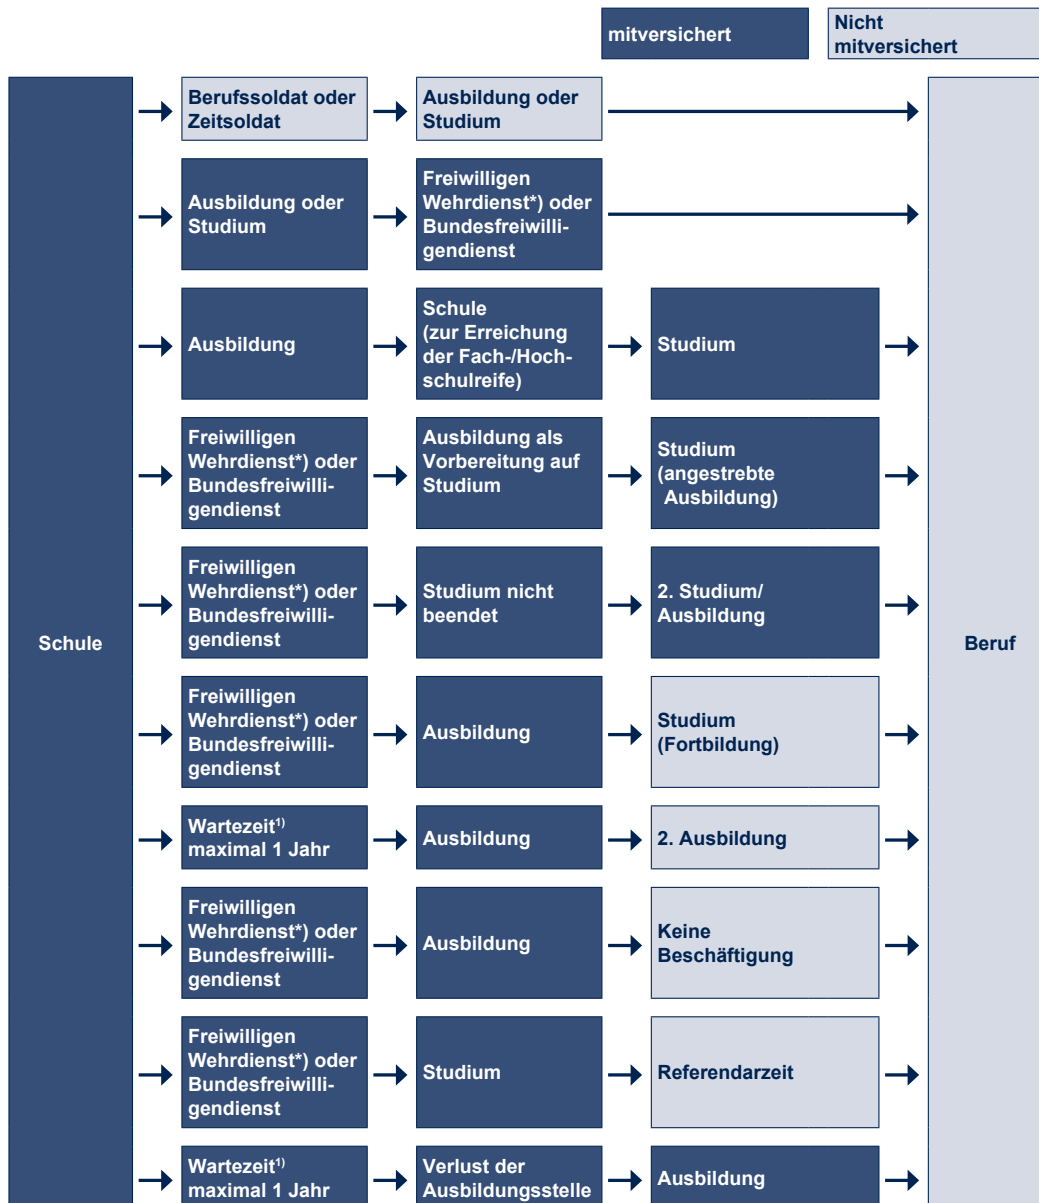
mitversichert

Nicht mitversichert

Schule

Berufssoldat oder Zeitsoldat

Ausbildung oder Studium

Ausbildung oder Studium

Freiwilligen Wehrdienst*) oder Bundesfreiwilligendienst

Ausbildung

Schule (zur Erreichung der Fach-/Hochschulreife)

Studium

Freiwilligen Wehrdienst*) oder Bundesfreiwilligendienst

Ausbildung als Vorbereitung auf Studium

Studium (angestrebte Ausbildung)

Freiwilligen Wehrdienst*) oder Bundesfreiwilligendienst

Studium nicht beendet

2. Studium/ Ausbildung

Freiwilligen Wehrdienst*) oder Bundesfreiwilligendienst

Ausbildung

Studium (Fortbildung)

Wartezeit$^{1)}$ maximal 1 Jahr

Ausbildung

2. Ausbildung

Freiwilligen Wehrdienst*) oder Bundesfreiwilligendienst

Ausbildung

Keine Beschäftigung

Freiwilligen Wehrdienst*) oder Bundesfreiwilligendienst

Studium

Referendarzeit

Wartezeit$^{1)}$ maximal 1 Jahr

Verlust der Ausbildungsstelle

Ausbildung

Beruf